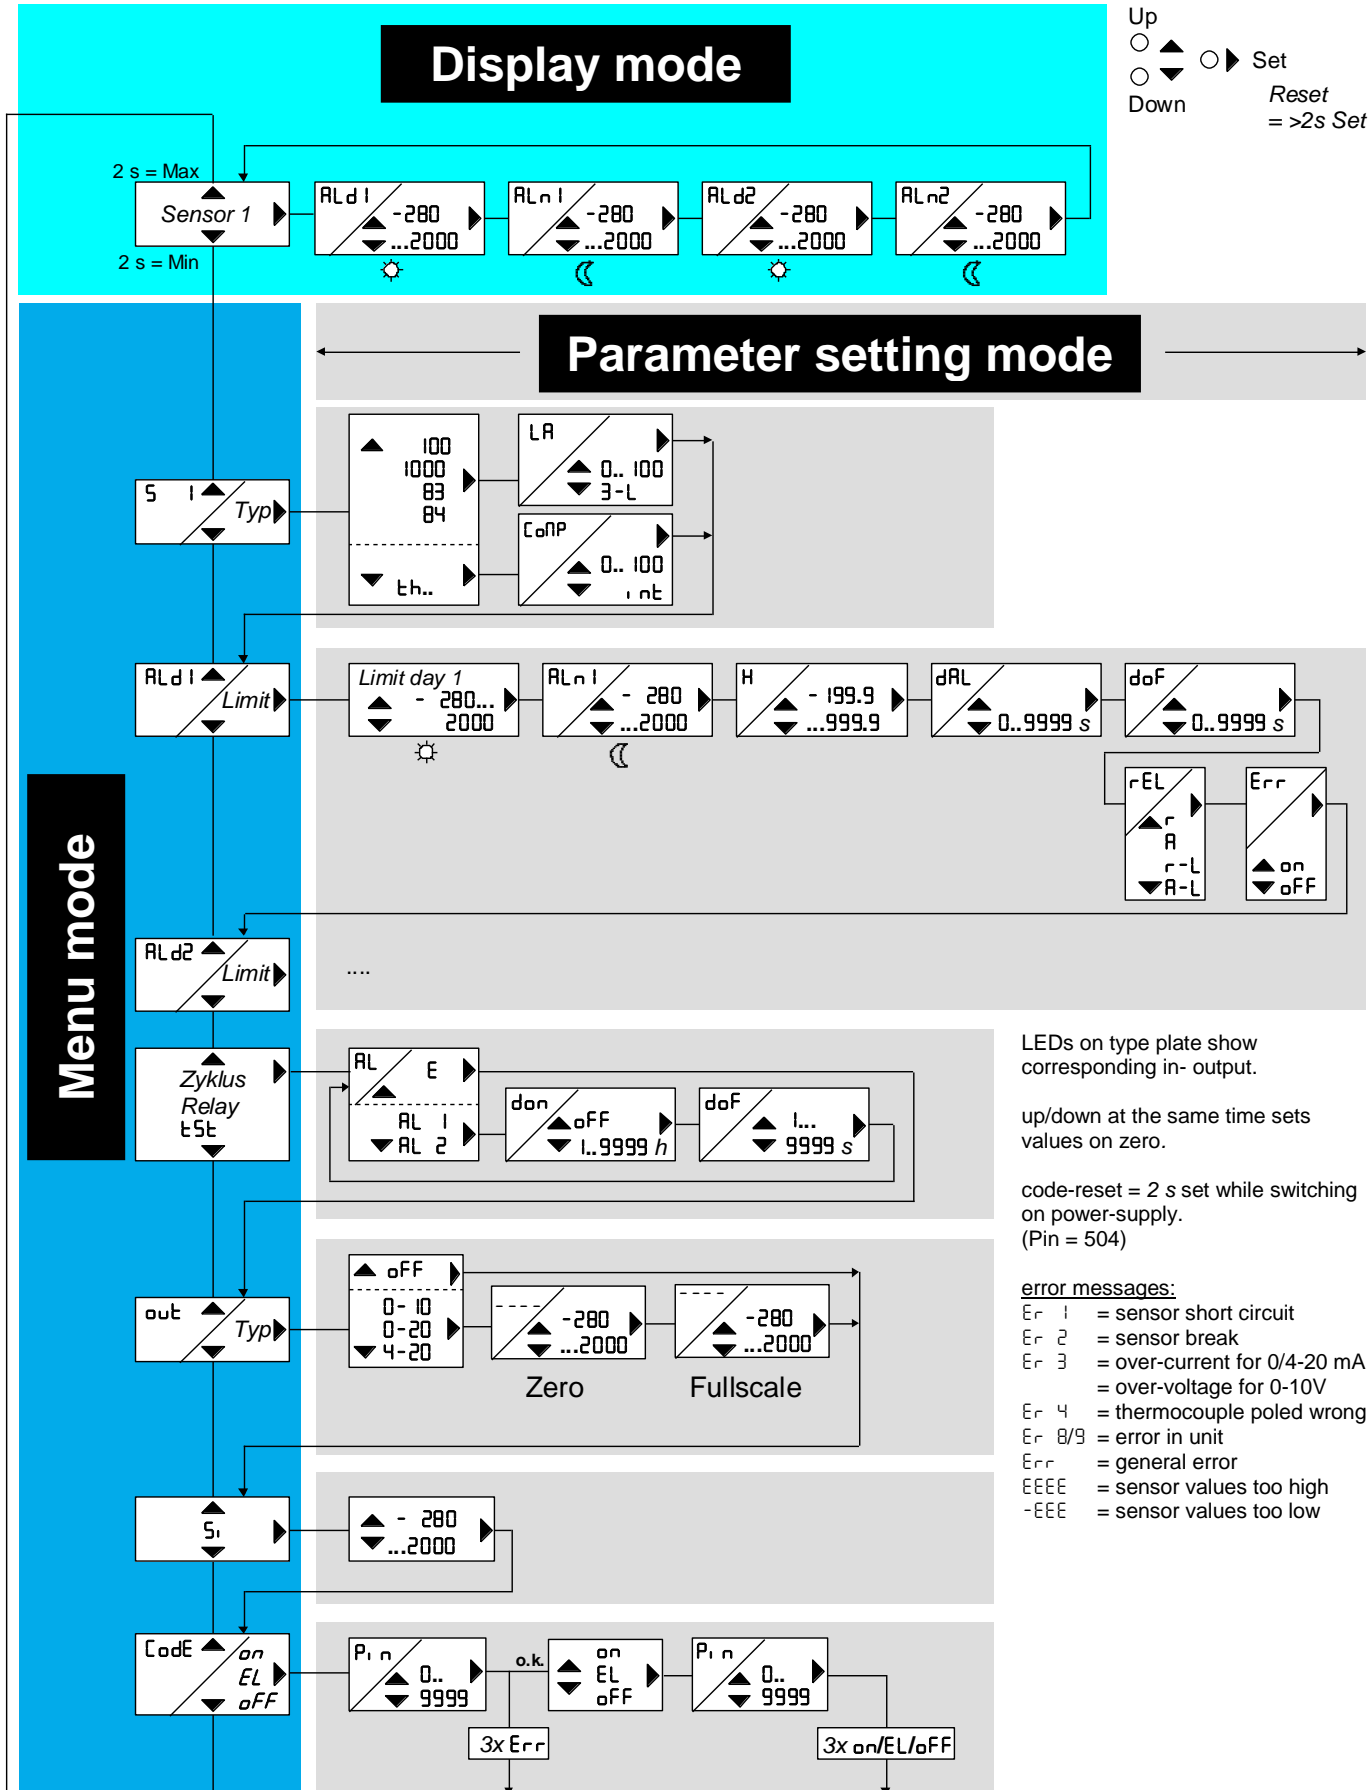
Display mode

Up
Down
Set
Reset
= >2s Set

2 s = Max
Sensor 1
2 s = Min

ALd1 -280 ...2000
ALn1 -280 ...2000
ALd2 -280 ...2000
ALn2 -280 ...2000

Parameter setting mode

Menu mode

S 1 Typ
100
1000
83
84
th..
LA 0.. 100 3-L
CoNP 0.. 100 int

ALd1 Limit
Limit day 1 -280... 2000
ALn1 -280 ...2000
H -199.9 ...999.9
dAL 0..9999 s
doF 0..9999 s
rEL r A r-L A-L
Err on oFF

ALd2 Limit
....

Zyklus Relay tSt
AL E
AL 1
AL 2
don oFF 1..9999 h
doF 1... 9999 s

out Typ
oFF
0-10
0-20
4-20
---- -280 ...2000
---- -280 ...2000
Zero
Fullscale

Si
-280 ...2000

CodE on EL oFF
Pin 0.. 9999
o.k.
on EL oFF
Pin 0.. 9999
3x Err
3x on/EL/oFF

LEDs on type plate show corresponding in- output.

up/down at the same time sets values on zero.

code-reset = 2 s set while switching on power-supply.
(Pin = 504)

error messages:
Er 1 = sensor short circuit
Er 2 = sensor break
Er 3 = over-current for 0/4-20 mA
= over-voltage for 0-10V
Er 4 = thermocouple poled wrong
Er 8/9 = error in unit
Err = general error
EEEE = sensor values too high
-EEE = sensor values too low